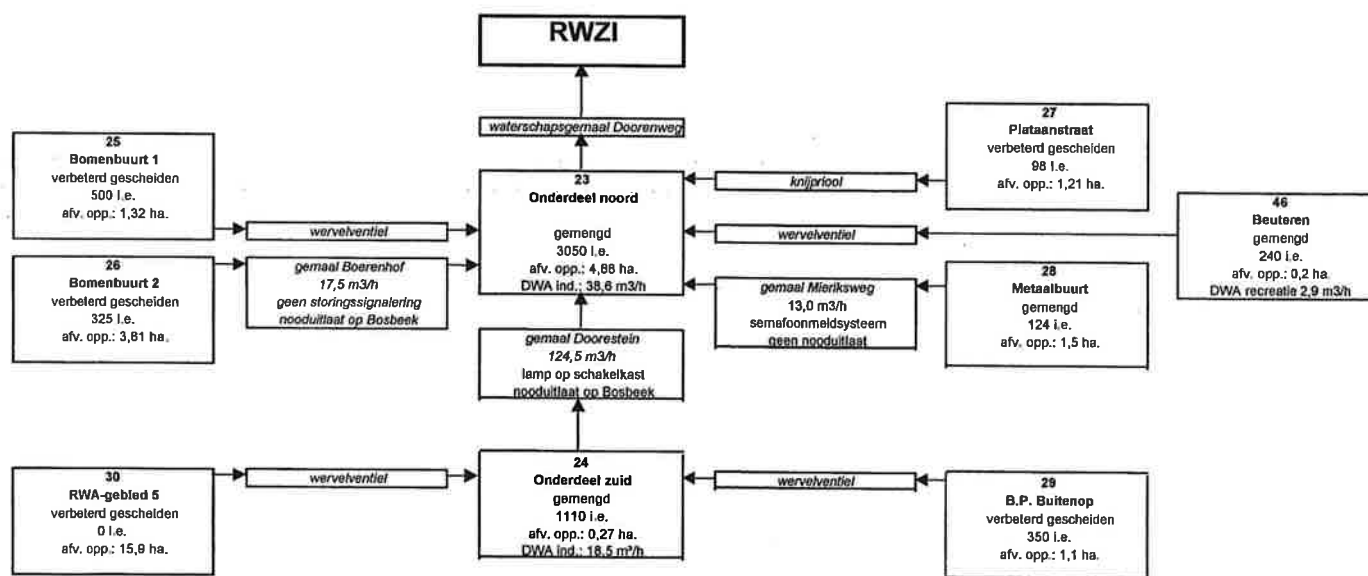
RWZI

waterschapsgemaal Doorenweg

25
Bomenbuurt 1
verbeterd gescheiden
500 i.e.
afv. opp.: 1,32 ha.

wervelventiel

26
Bomenbuurt 2
verbeterd gescheiden
325 i.e.
afv. opp.: 3,81 ha.

gemaal Boerenhof
17,5 m3/h
geen storingssignalering
nooduitlaat op Bosbeek

23
Onderdeel noord

gemengd
3050 i.e.
afv. opp.: 4,66 ha.
DWA ind.: 38,6 m3/h

27
Plataanstraat
verbeterd gescheiden
98 i.e.
afv. opp.: 1,21 ha.

knijpriool

46
Beuteren
gemengd
240 i.e.
afv. opp.: 0,2 ha.
DWA recreatie 2,9 m3/h

wervelventiel

gemaal Mieriksweg
13,0 m3/h
semafoonmeldsysteem
geen nooduitlaat

28
Metaalbuurt
gemengd
124 i.e.
afv. opp.: 1,5 ha.

gemaal Doorestein
124,5 m3/h
lamp op schakelkast
nooduitlaat op Bosbeek

30
RWA-gebied 5
verbeterd gescheiden
0 i.e.
afv. opp.: 15,9 ha.

wervelventiel

24
Onderdeel zuid
gemengd
1110 i.e.
afv. opp.: 0,27 ha.
DWA ind.: 18,5 m³/h

wervelventiel

29
B.P. Buitenop
verbeterd gescheiden
350 i.e.
afv. opp.: 1,1 ha.